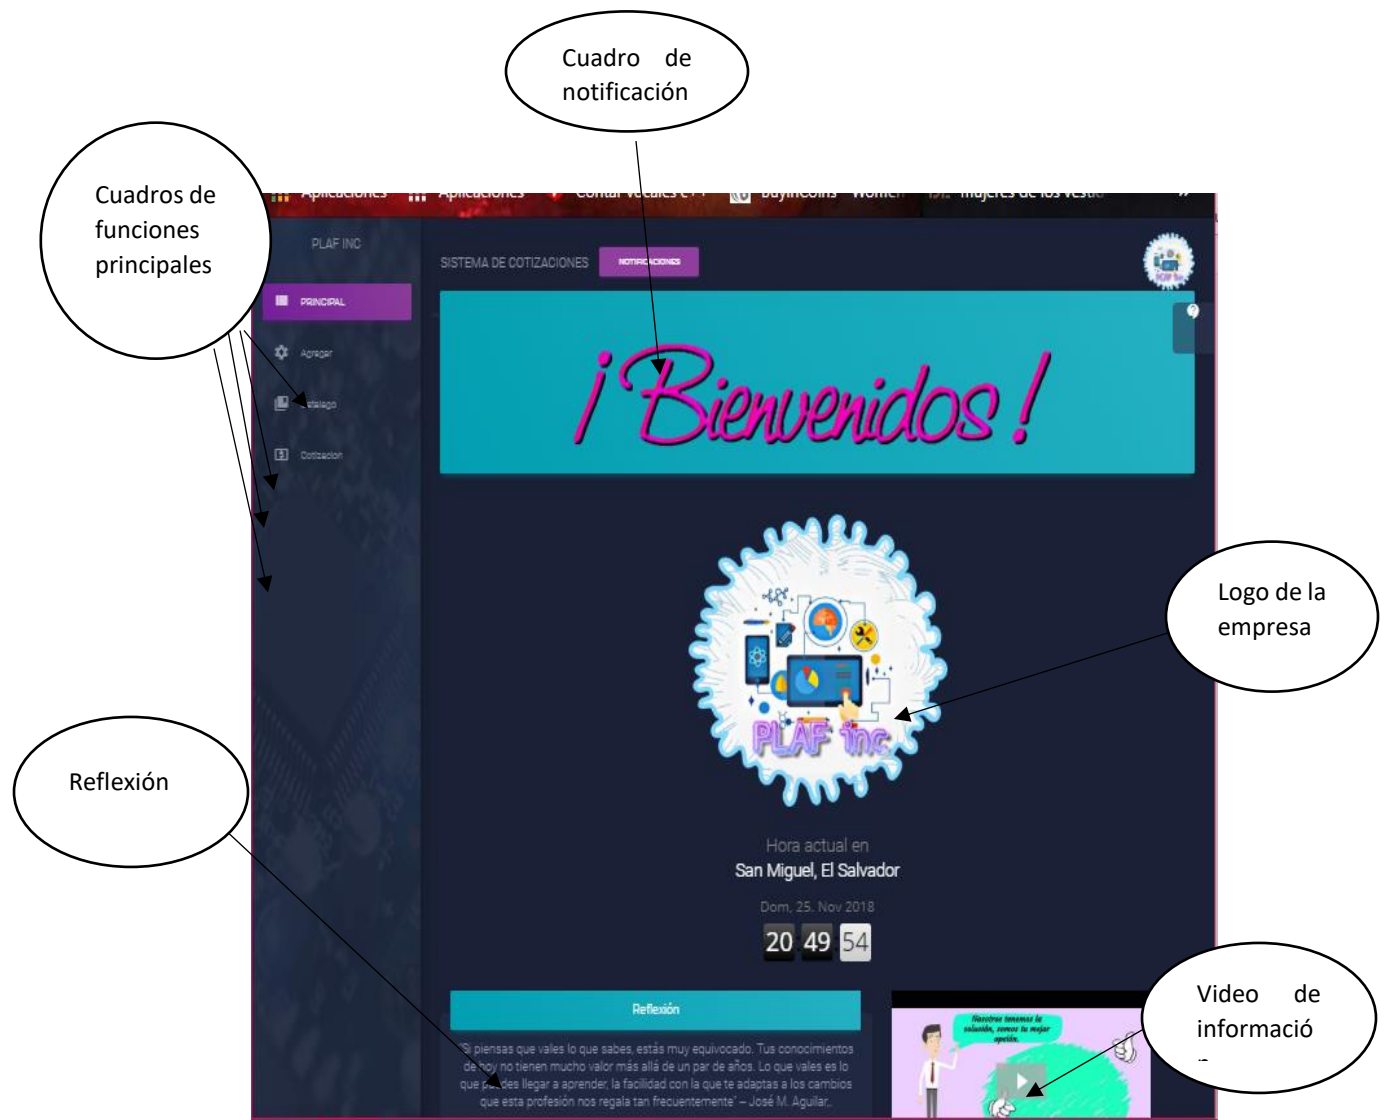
Cuadro de notificación

Cuadros de funciones principales

Aplicaciones Aplicaciones Contar vocales C++ buyincoins Women Mujeres de los vestid

PLAF INC

SISTEMA DE COTIZACIONES NOTIFICACIONES

PRINCIPAL

Agregar

Catalogo

Cotizacion

¡Bienvenidos!

PLAF inc

Logo de la empresa

Reflexión

Hora actual en
San Miguel, El Salvador
Dom, 25. Nov 2018
20 49 54

Reflexión

"Si piensas que vales lo que sabes, estás muy equivocado. Tus conocimientos de hoy no tienen mucho valor más allá de un par de años. Lo que vales es lo que puedes llegar a aprender, la facilidad con la que te adaptas a los cambios que esta profesión nos regala tan frecuentemente" – José M. Aguilar.

Nosotros tenemos la solución, somos tu mejor opción.

Video de informació
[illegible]